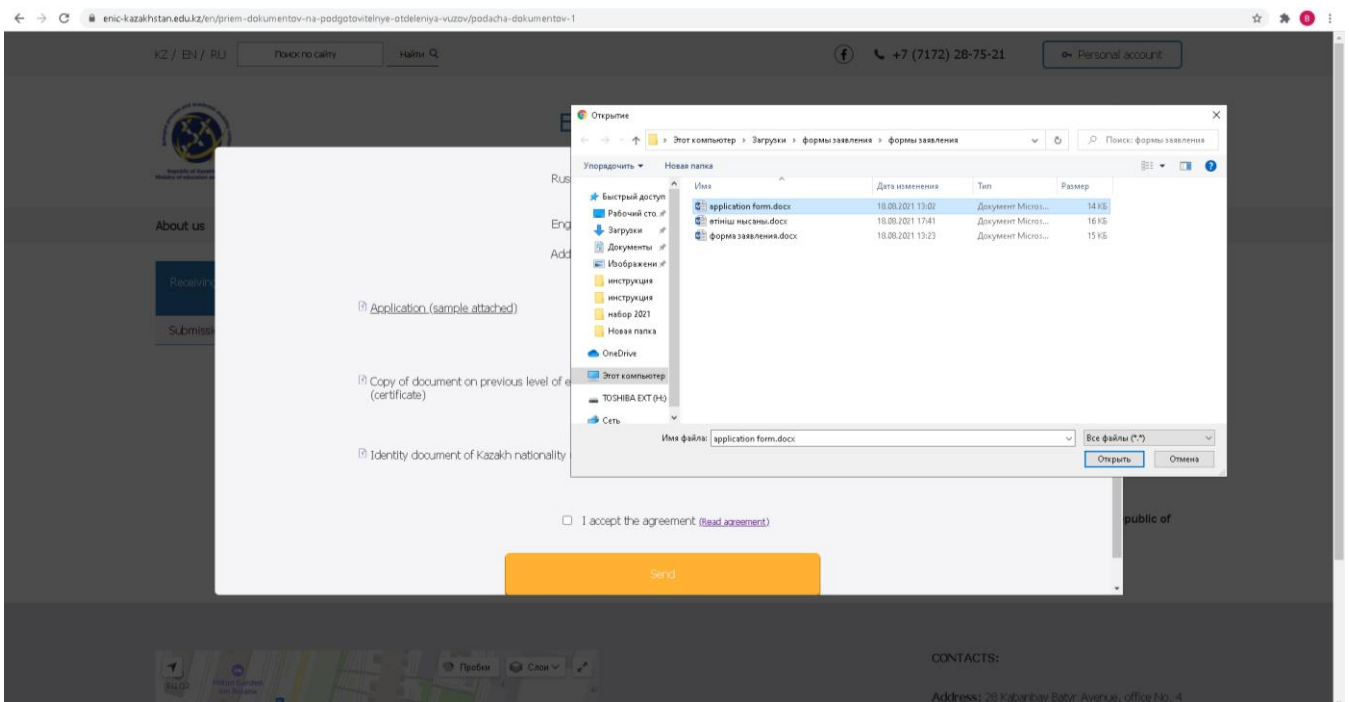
enic-kazakhstan.edu.kz/en/priem-dokumentov-na-podgotovitelnye-otdeleniya-vuzov/podacha-dokumentov-1

KZ / EN / RU Поиск по сайту Найти

+7 (7172) 28-75-21 Personal account

Открытие

Этот компьютер › Загрузки › формы заявления › формы заявления

Поиск: формы заявления

Упорядочить ▾ Новая папка

Быстрый доступ
Рабочий сто...
Загрузки
Документы
Изображени
инструкция
инструкция
набор 2021
Новая папка
OneDrive
Этот компьютер
TOSHIBA EXT (H:)
Сеть

| Имя | Дата изменения | Тип | Размер |
|---|---|---|---|
| application form.docx | 18.08.2021 13:02 | Документ Micros... | 14 КБ |
| өтініш нысаны.docx | 18.08.2021 17:41 | Документ Micros... | 16 КБ |
| форма заявления.docx | 18.08.2021 13:23 | Документ Micros... | 15 КБ |

Имя файла: application form.docx

Все файлы (*.*)

Открыть Отмена

About us

Receivin

Submissi

Rus

Eng

Add

Application (sample attached)

Copy of document on previous level of e (certificate)

Identity document of Kazakh nationality

I accept the agreement (Read agreement)

Send

public of

Пробки Слои

CONTACTS:

Address: 28 Kabanbay Batyr Avenue, office No. 4